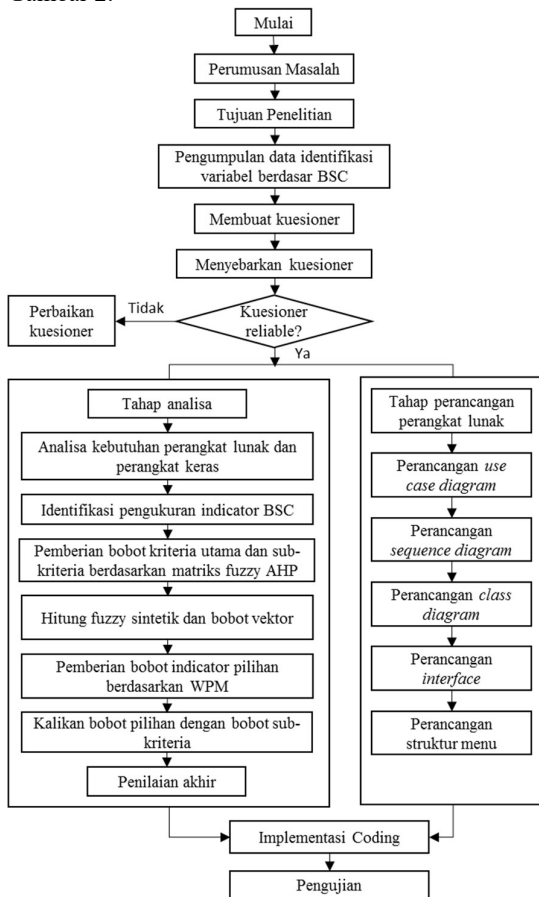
Gambar 2.

Mulai

Perumusan Masalah

Tujuan Penelitian

Pengumpulan data identifikasi variabel berdasar BSC

Membuat kuesioner

Menyebarkan kuesioner

Kuesioner reliable?

Tidak

Perbaikan kuesioner

Ya

Tahap analisa

Analisa kebutuhan perangkat lunak dan perangkat keras

Identifikasi pengukuran indicator BSC

Pemberian bobot kriteria utama dan subkriteria berdasarkan matriks fuzzy AHP

Hitung fuzzy sintetik dan bobot vektor

Pemberian bobot indicator pilihan berdasarkan WPM

Kalikan bobot pilihan dengan bobot subkriteria

Penilaian akhir

Tahap perancangan perangkat lunak

Perancangan *use case diagram*

Perancangan *sequence diagram*

Perancangan *class diagram*

Perancangan *interface*

Perancangan struktur menu

Implementasi Coding

Pengujian